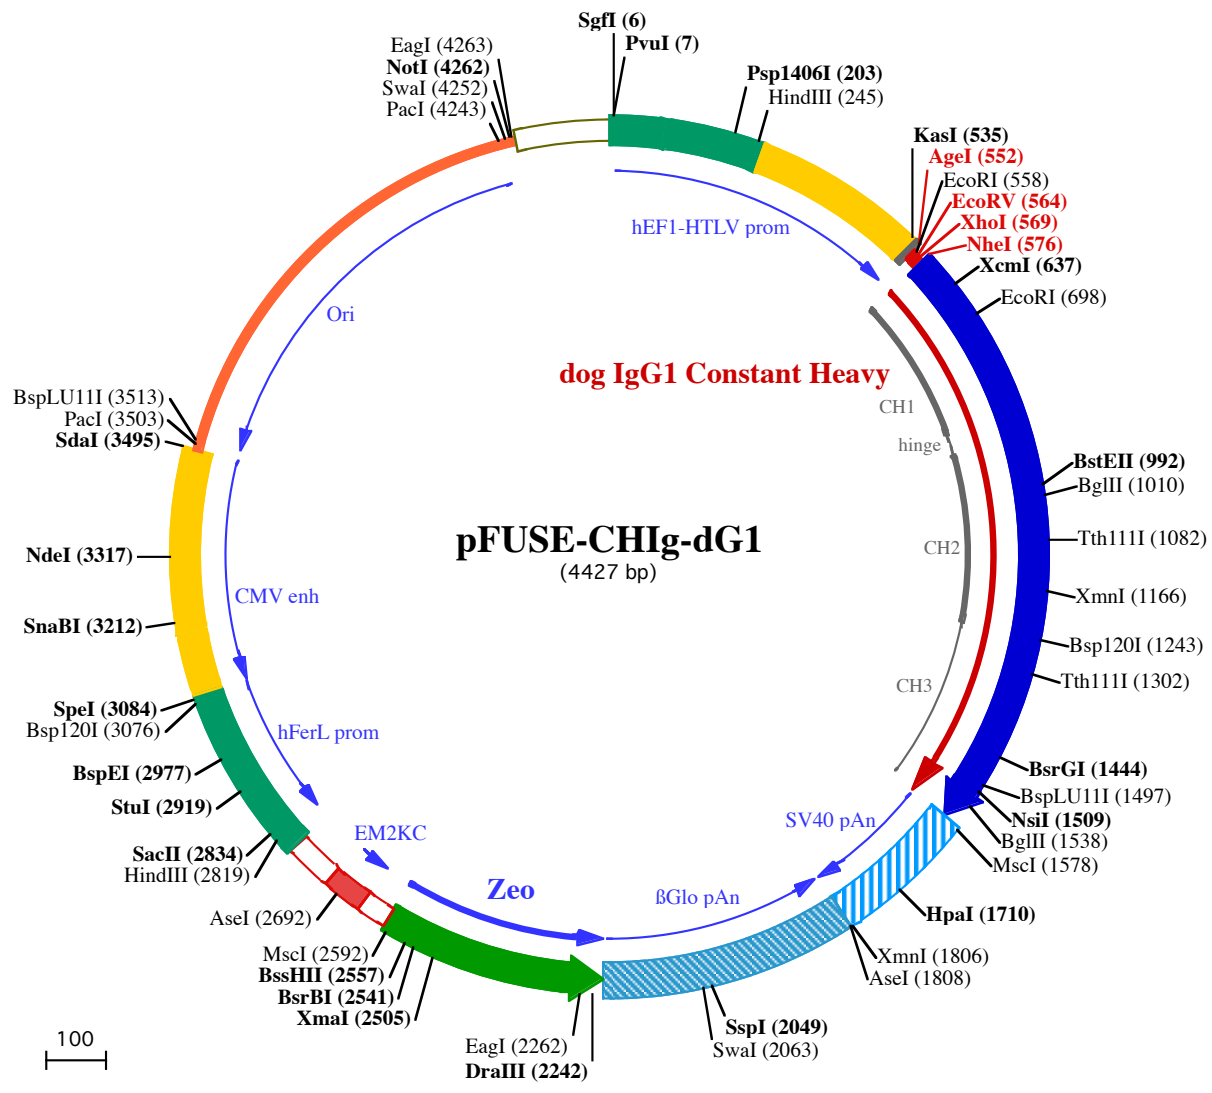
SgfI (6)
PvuI (7)
EagI (4263)
NotI (4262)
SwaI (4252)
PacI (4243)
Psp1406I (203)
HindIII (245)
KasI (535)
AgeI (552)
EcoRI (558)
EcoRV (564)
XhoI (569)
NheI (576)
XcmI (637)
EcoRI (698)
hEF1-HTLV prom
Ori
dog IgG1 Constant Heavy
CH1
hinge
BspLU11I (3513)
PacI (3503)
SdaI (3495)
BstEII (992)
BglII (1010)
pFUSE-CHIg-dG1
(4427 bp)
NdeI (3317)
Tth111I (1082)
CH2
CMV enh
XmnI (1166)
SnaBI (3212)
Bsp120I (1243)
Tth111I (1302)
CH3
SpeI (3084)
Bsp120I (3076)
hFerL prom
BspEI (2977)
BsrGI (1444)
BspLU11I (1497)
StuI (2919)
SV40 pAn
NsiI (1509)
BglII (1538)
EM2KC
SacII (2834)
HindIII (2819)
MscI (1578)
Zeo
ßGlo pAn
HpaI (1710)
AseI (2692)
XmnI (1806)
AseI (1808)
MscI (2592)
BssHII (2557)
BsrBI (2541)
XmaI (2505)
SspI (2049)
SwaI (2063)
EagI (2262)
DraIII (2242)
100